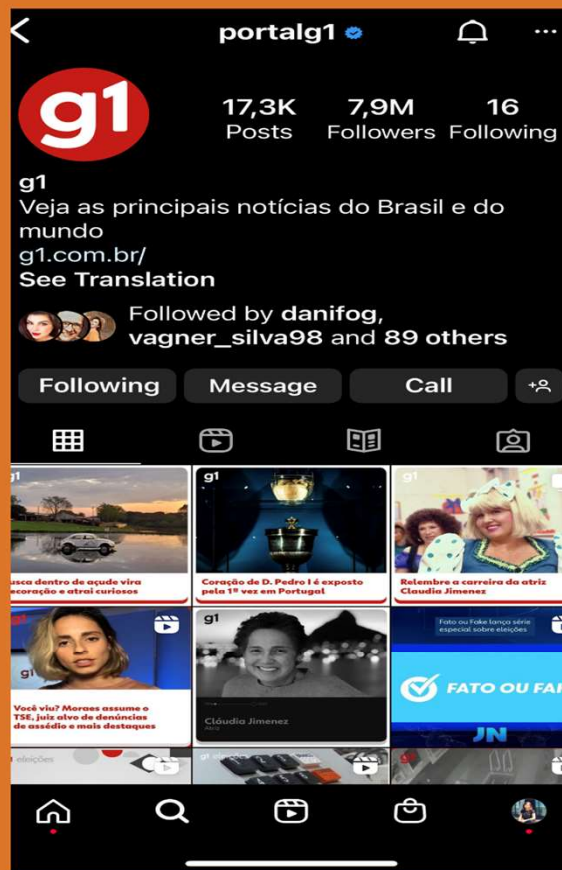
portalg1

g1

17,3K Posts

7,9M Followers

16 Following

g1
Veja as principais notícias do Brasil e do mundo
g1.com.br/
See Translation

Followed by danifog, vagner_silva98 and 89 others

Following

Message

Call

usca dentro de açude vira ecoração e atrai curiosos

g1
Coração de D. Pedro I é exposto pela 1ª vez em Portugal

Relembre a carreira da atriz Claudia Jimenez

Você viu? Moraes assume o TSE, juiz alvo de denúncias de assédio e mais destaques

g1
Cláudia Jimenez

Fato ou Fake lança série especial sobre eleições
FATO OU FA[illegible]
JN

eleições

g1 eleições